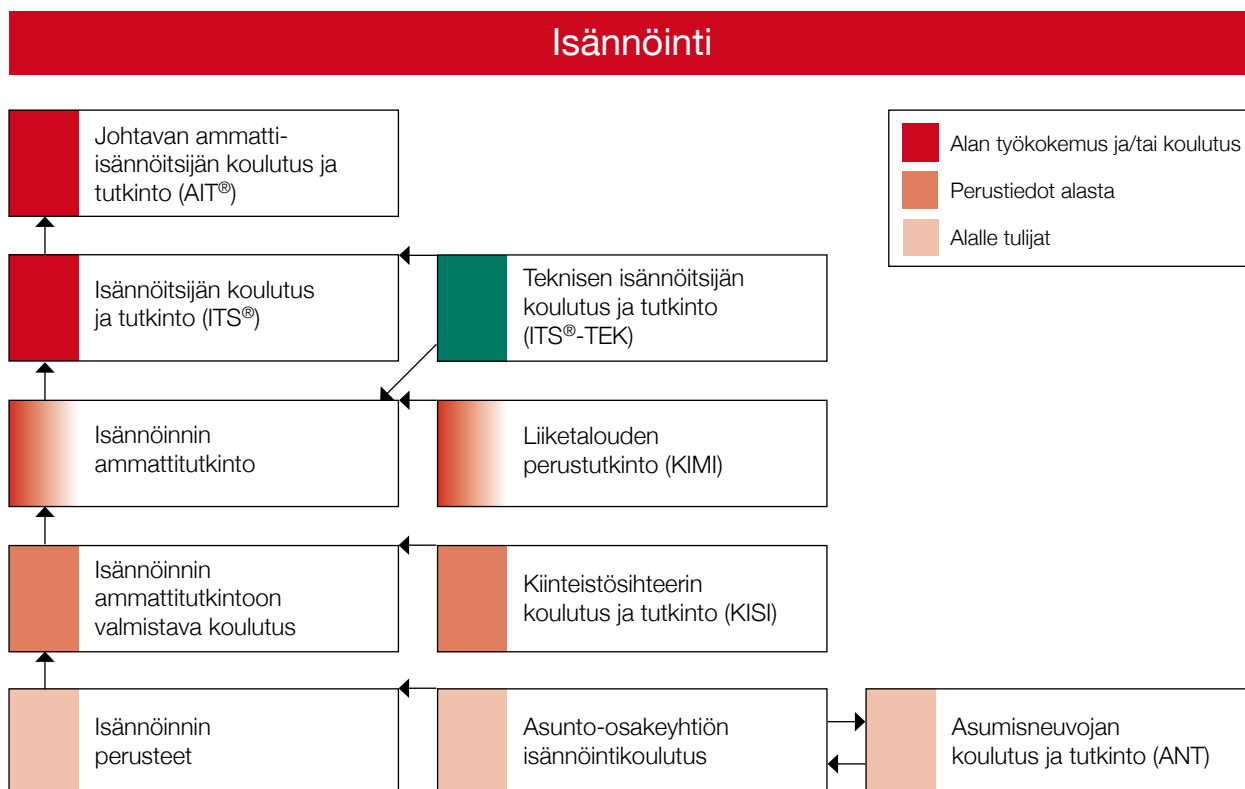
Isännöinti

Johtavan ammatti-isännöitsijän koulutus ja tutkinto (AIT®)

Alan työkokemus ja/tai koulutus

Perustiedot alasta

Alalle tulijat

Isännöitsijän koulutus ja tutkinto (ITS®)

Teknisen isännöitsijän koulutus ja tutkinto (ITS®-TEK)

Isännöinnin ammattitutkinto

Liiketalouden perustutkinto (KIMI)

Isännöinnin ammattitutkintoon valmistava koulutus

Kiinteistösihteerin koulutus ja tutkinto (KISI)

Isännöinnin perusteet

Asunto-osakeyhtiön isännöintikoulutus

Asumisneuvojan koulutus ja tutkinto (ANT)